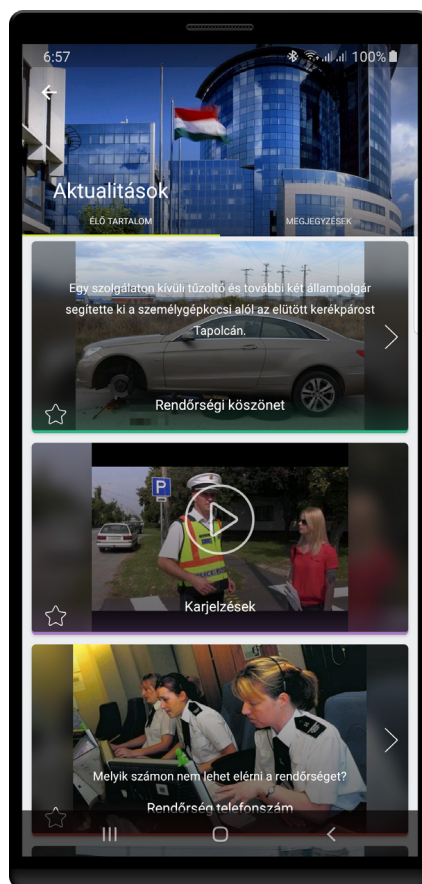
6:57

100%

Aktualitások

ÉLŐ TARTALOM

MEGJEGYZÉSEK

Egy szolgálaton kívüli tűzoltó és további két állampolgár segítette ki a személygépkocsi alól az elütött kerékpárost Tapolcán.

Rendőrségi köszönet

P

Karjelzések

Melyik számon nem lehet elérni a rendőrséget?

Rendőrség telefonszám